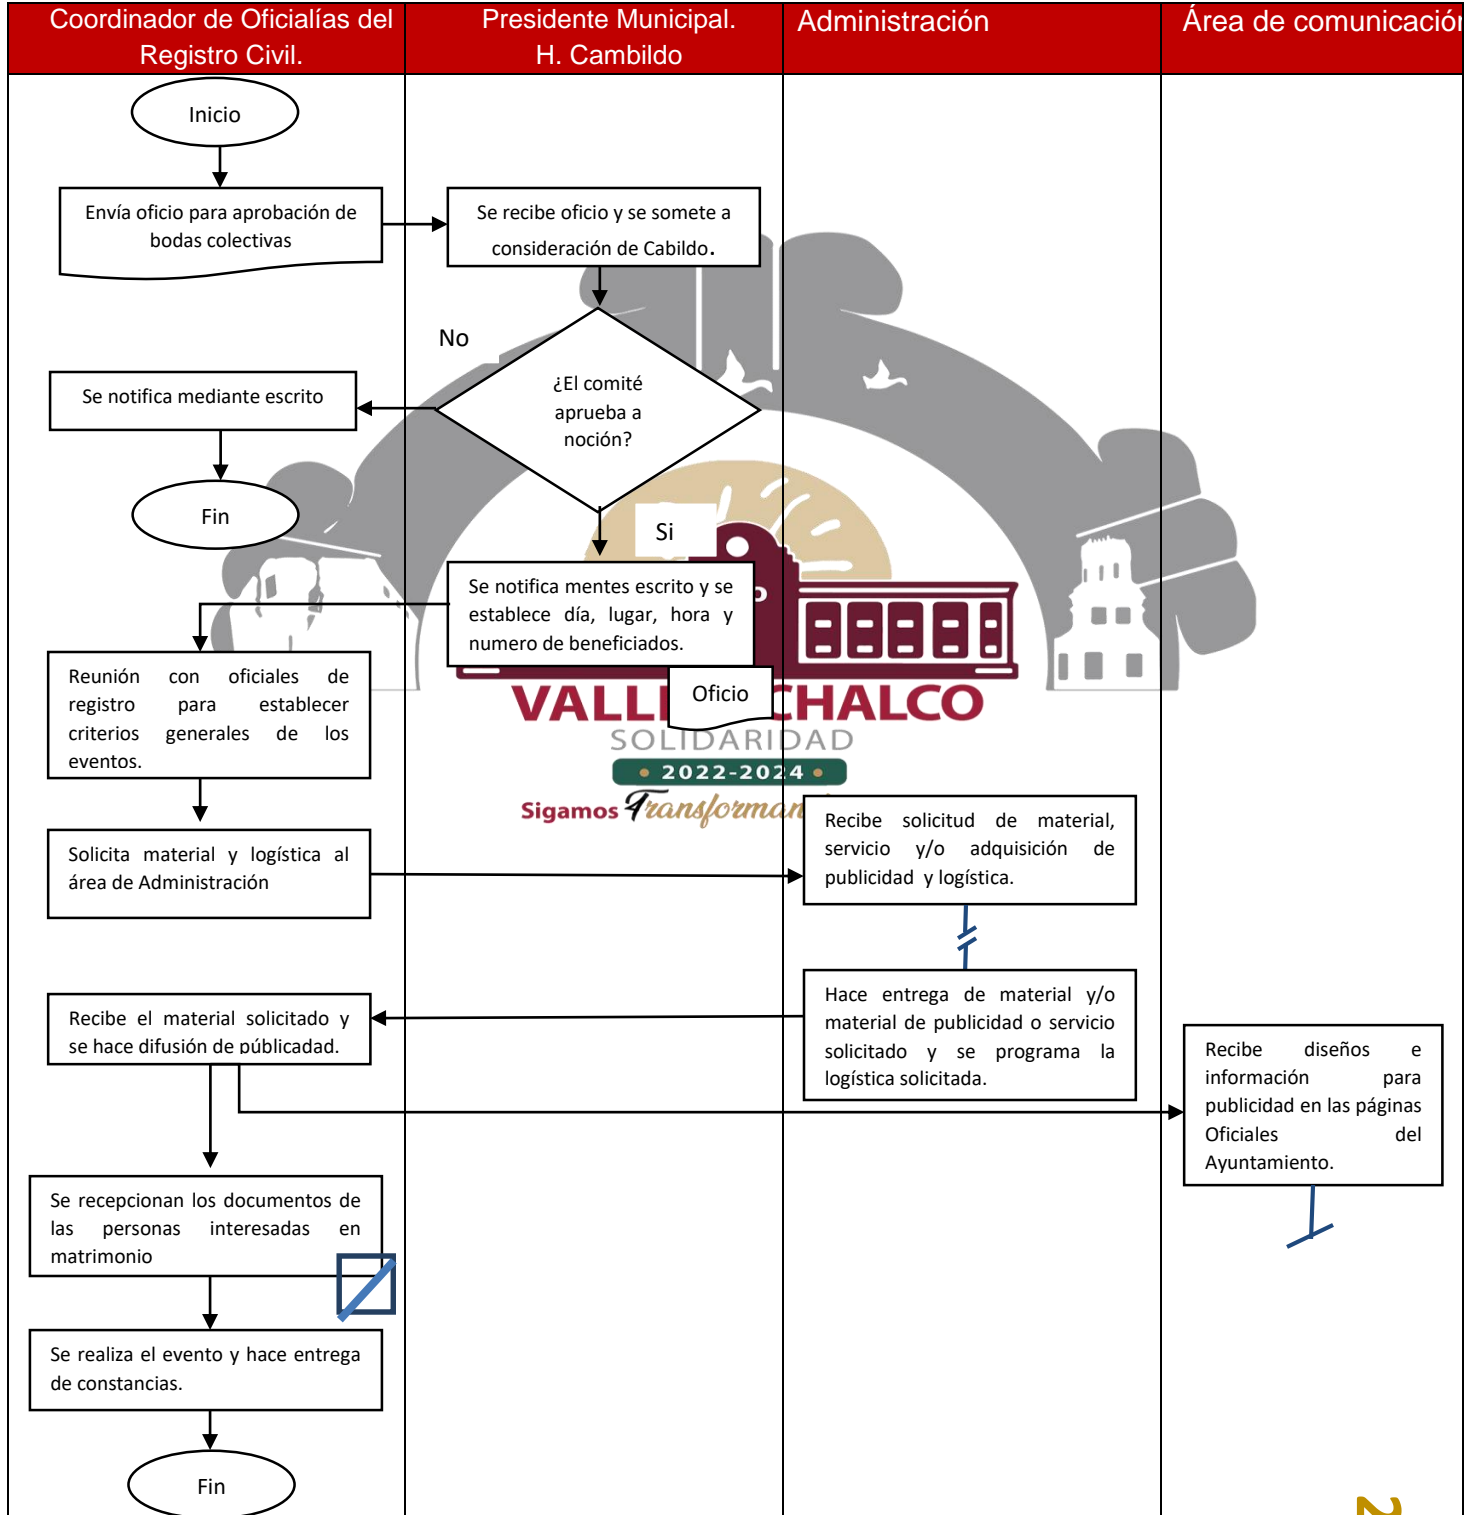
| Coordinador de Oficialías del Registro Civil. | Presidente Municipal. H. Cambildo | Administración | Área de comunicación |
|---|---|---|---|

Inicio

Envía oficio para aprobación de bodas colectivas

Se recibe oficio y se somete a consideración de Cabildo.

No

¿El comité aprueba a noción?

Se notifica mediante escrito

Fin

Si

Se notifica mentes escrito y se establece día, lugar, hora y numero de beneficiados.

Oficio

VALLE DE CHALCO
SOLIDARIDAD
2022-2024
Sigamos Transformando

Reunión con oficiales de registro para establecer criterios generales de los eventos.

Solicita material y logística al área de Administración

Recibe solicitud de material, servicio y/o adquisición de publicidad y logística.

Hace entrega de material y/o material de publicidad o servicio solicitado y se programa la logística solicitada.

Recibe el material solicitado y se hace difusión de públicadad.

Recibe diseños e información para publicidad en las páginas Oficiales del Ayuntamiento.

Se recepcionan los documentos de las personas interesadas en matrimonio

Se realiza el evento y hace entrega de constancias.

Fin